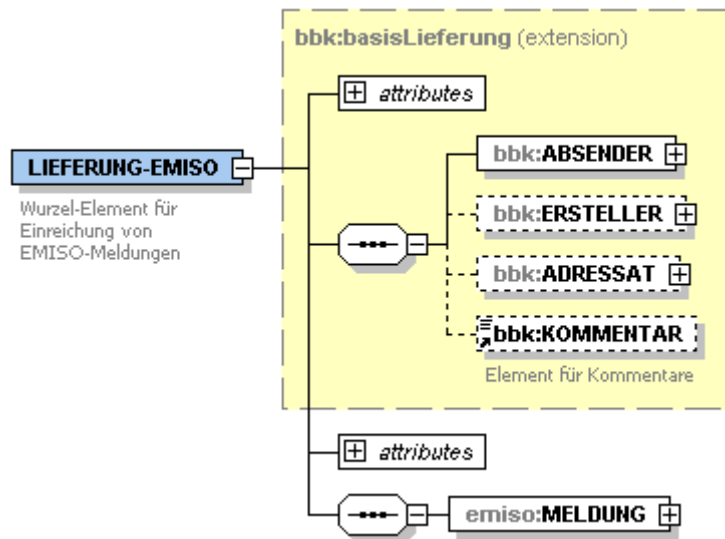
bbk:basisLieferung (extension)

attributes

LIEFERUNG-EMISO

Wurzel-Element für Einreichung von EMISO-Meldungen

bbk:ABSENDER

bbk:ERSTELLER

bbk:ADRESSAT

bbk:KOMMENTAR

Element für Kommentare

attributes

emiso:MELDUNG